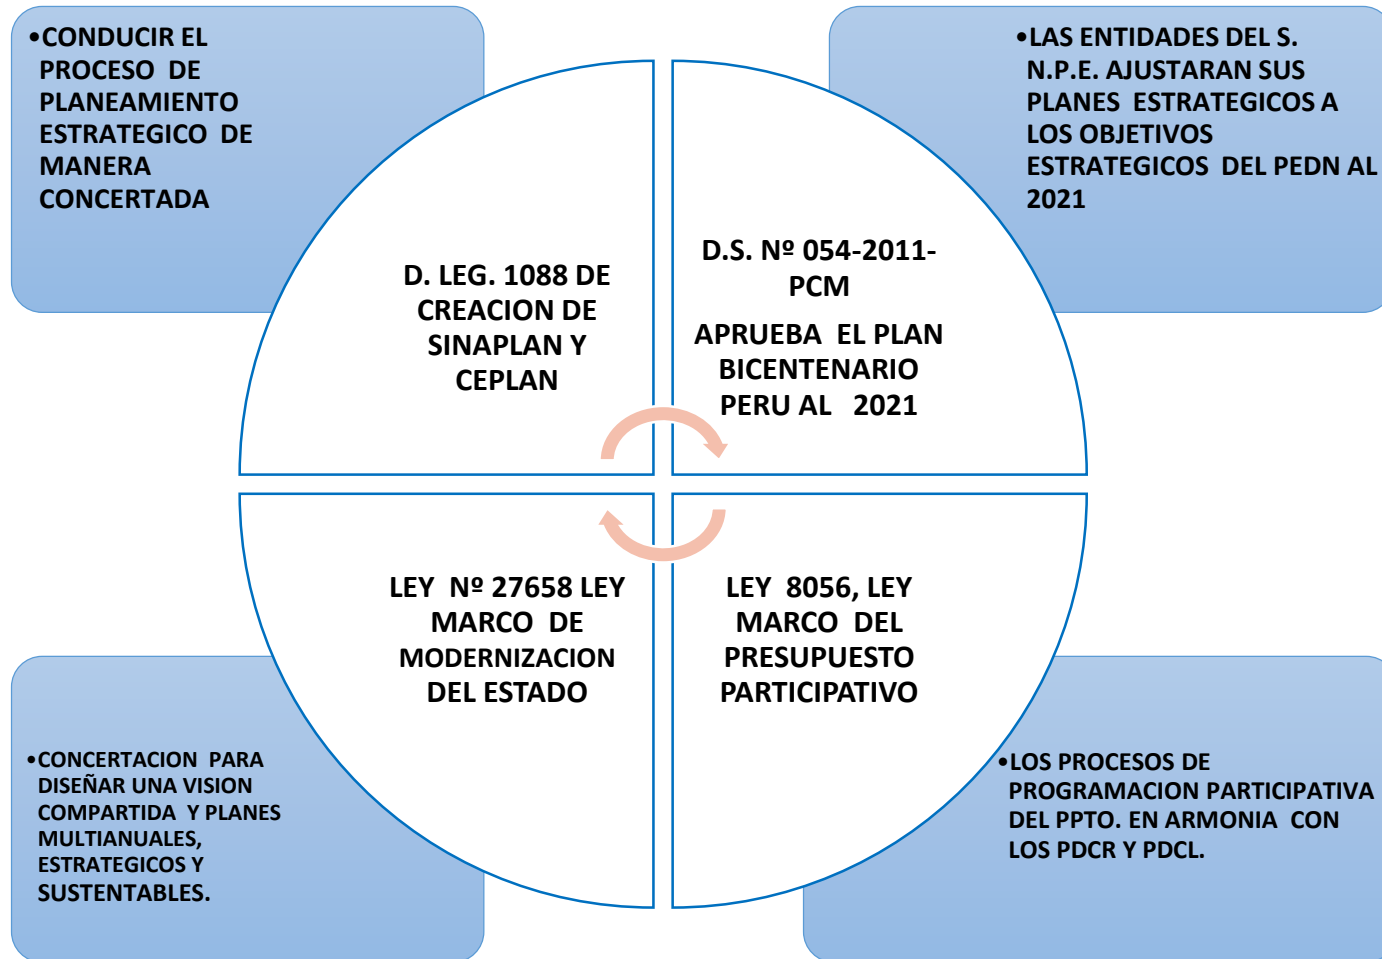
•CONDUCIR EL PROCESO DE PLANEAMIENTO ESTRATEGICO DE MANERA CONCERTADA

•LAS ENTIDADES DEL S. N.P.E. AJUSTARAN SUS PLANES ESTRATEGICOS A LOS OBJETIVOS ESTRATEGICOS DEL PEDN AL 2021

D. LEG. 1088 DE CREACION DE SINAPLAN Y CEPLAN

D.S. Nº 054-2011-PCM

APRUEBA EL PLAN BICENTENARIO PERU AL 2021

LEY Nº 27658 LEY MARCO DE MODERNIZACION DEL ESTADO

LEY 8056, LEY MARCO DEL PRESUPUESTO PARTICIPATIVO

•CONCERTACION PARA DISEÑAR UNA VISION COMPARTIDA Y PLANES MULTIANUALES, ESTRATEGICOS Y SUSTENTABLES.

•LOS PROCESOS DE PROGRAMACION PARTICIPATIVA DEL PPTO. EN ARMONIA CON LOS PDCR Y PDCL.